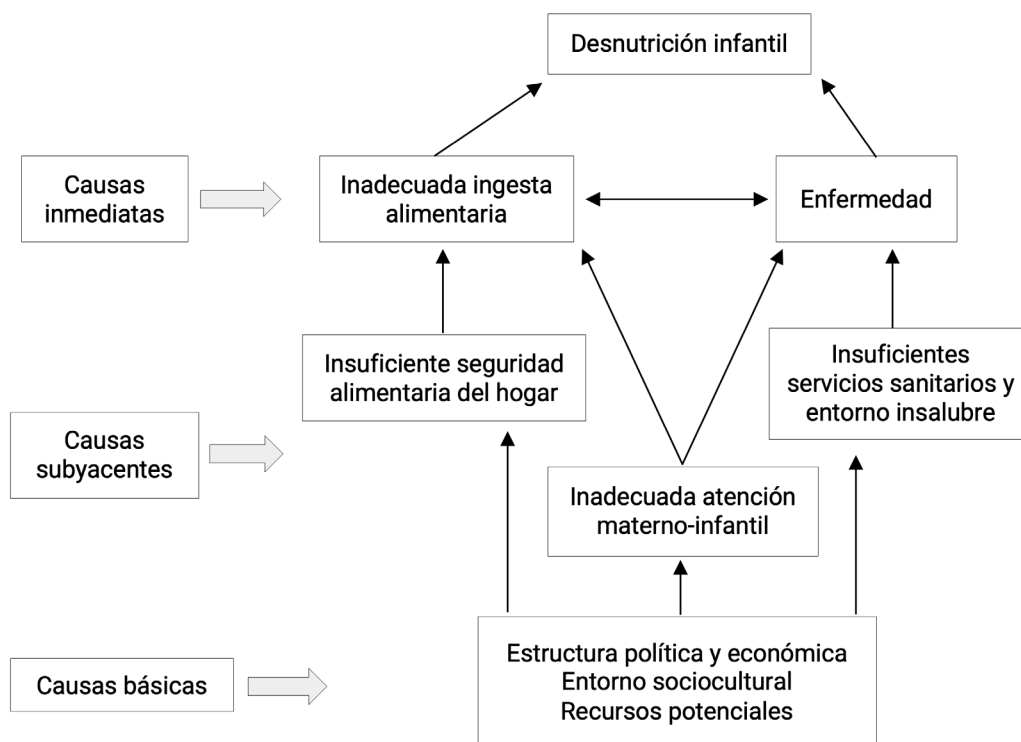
Desnutrición infantil

Causas inmediatas

Inadecuada ingesta alimentaria

Enfermedad

Insuficiente seguridad alimentaria del hogar

Insuficientes servicios sanitarios y entorno insalubre

Causas subyacentes

Inadecuada atención materno-infantil

Causas básicas

Estructura política y económica
Entorno sociocultural
Recursos potenciales